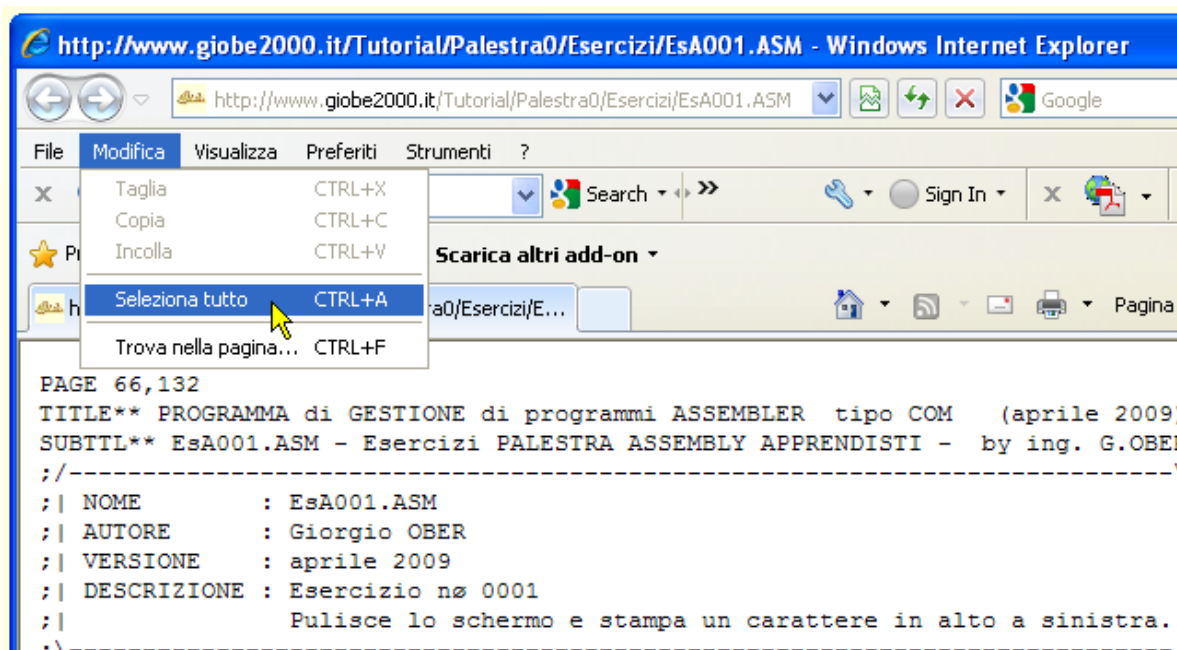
http://www.giobe2000.it/Tutorial/Palestra0/Esercizi/EsA001.ASM - Windows Internet Explorer

http://www.giobe2000.it/Tutorial/Palestra0/Esercizi/EsA001.ASM

Google

File Modifica Visualizza Preferiti Strumenti ?

Taglia CTRL+X
Copia CTRL+C
Incolla CTRL+V
Seleziona tutto CTRL+A
Trova nella pagina... CTRL+F

Search

Sign In

Pr

Scarica altri add-on

h

ra0/Esercizi/E...

Pagina

PAGE 66,132
TITLE** PROGRAMMA di GESTIONE di programmi ASSEMBLER tipo COM (aprile 2009)
SUBTTL** EsA001.ASM - Esercizi PALESTRA ASSEMBLY APPRENDISTI - by ing. G.OBE
;/-----------------------------------------------------------------------
;| NOME : EsA001.ASM
;| AUTORE : Giorgio OBER
;| VERSIONE : aprile 2009
;| DESCRIZIONE : Esercizio nø 0001
;| Pulisce lo schermo e stampa un carattere in alto a sinistra.